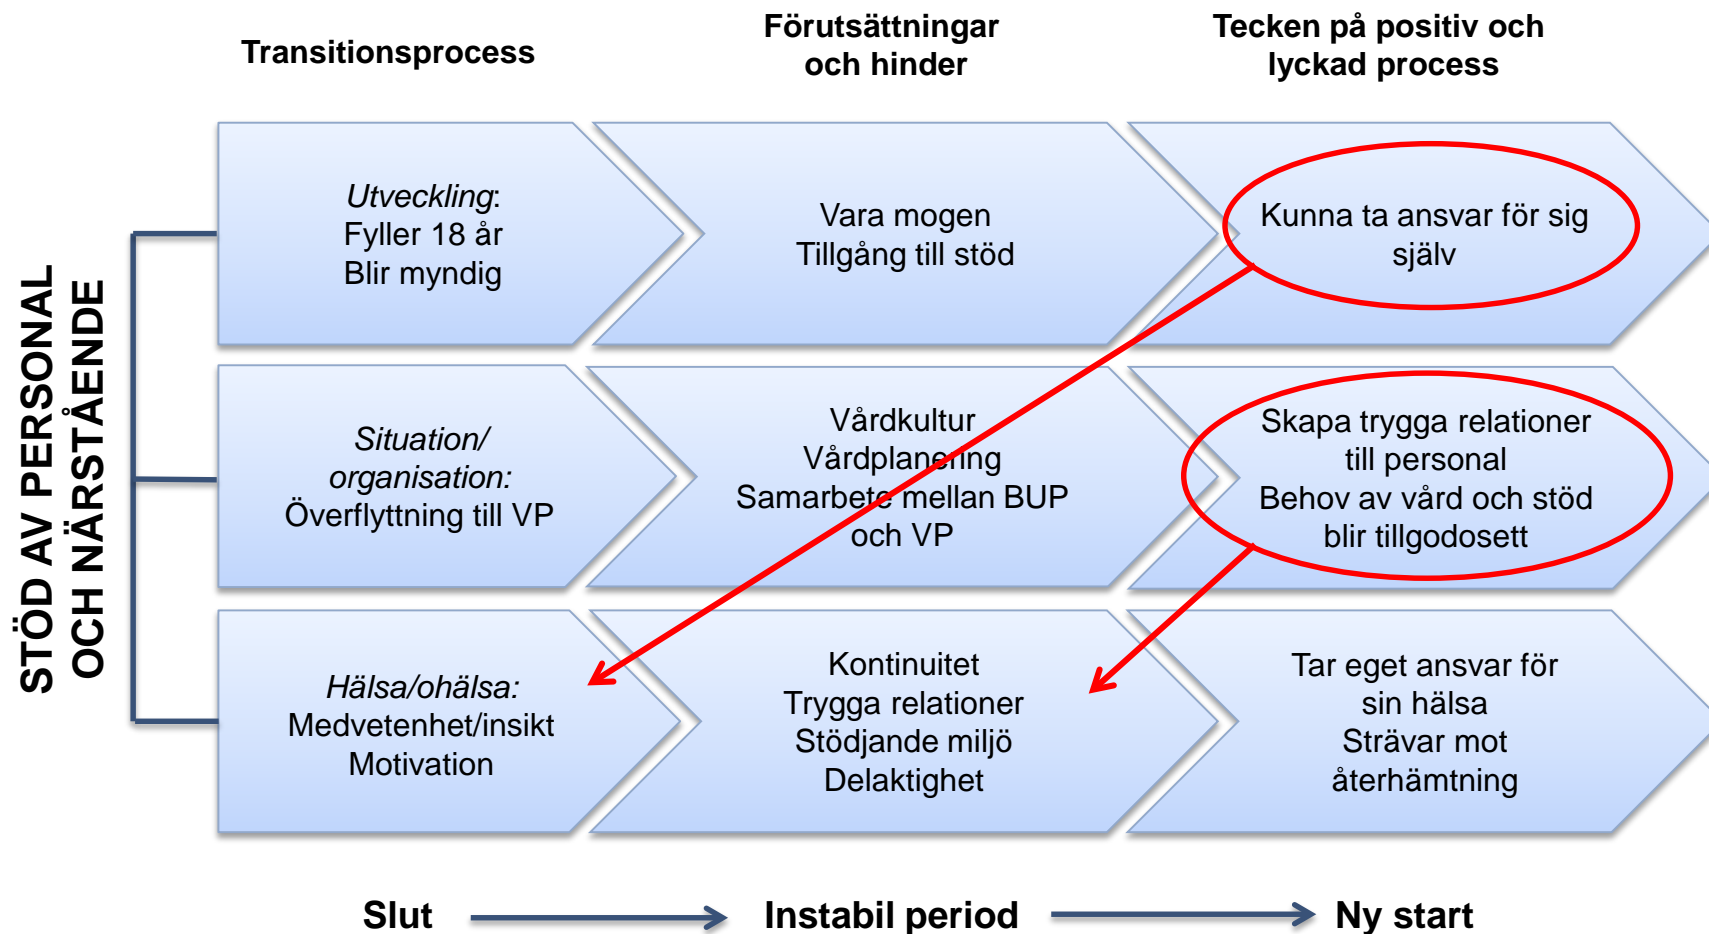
Transitionsprocess

Förutsättningar och hinder

Tecken på positiv och lyckad process

STÖD AV PERSONAL OCH NÄRSTÅENDE

Utveckling:
Fyller 18 år
Blir myndig

Vara mogen
Tillgång till stöd

Kunna ta ansvar för sig själv

Situation/ organisation:
Överflyttning till VP

Vårdkultur
Vårdplanering
Samarbete mellan BUP och VP

Skapa trygga relationer till personal
Behov av vård och stöd blir tillgodosett

Hälsa/ohälsa:
Medvetenhet/insikt
Motivation

Kontinuitet
Trygga relationer
Stödjande miljö
Delaktighet

Tar eget ansvar för sin hälsa
Strävar mot återhämtning

Slut

Instabil period

Ny start